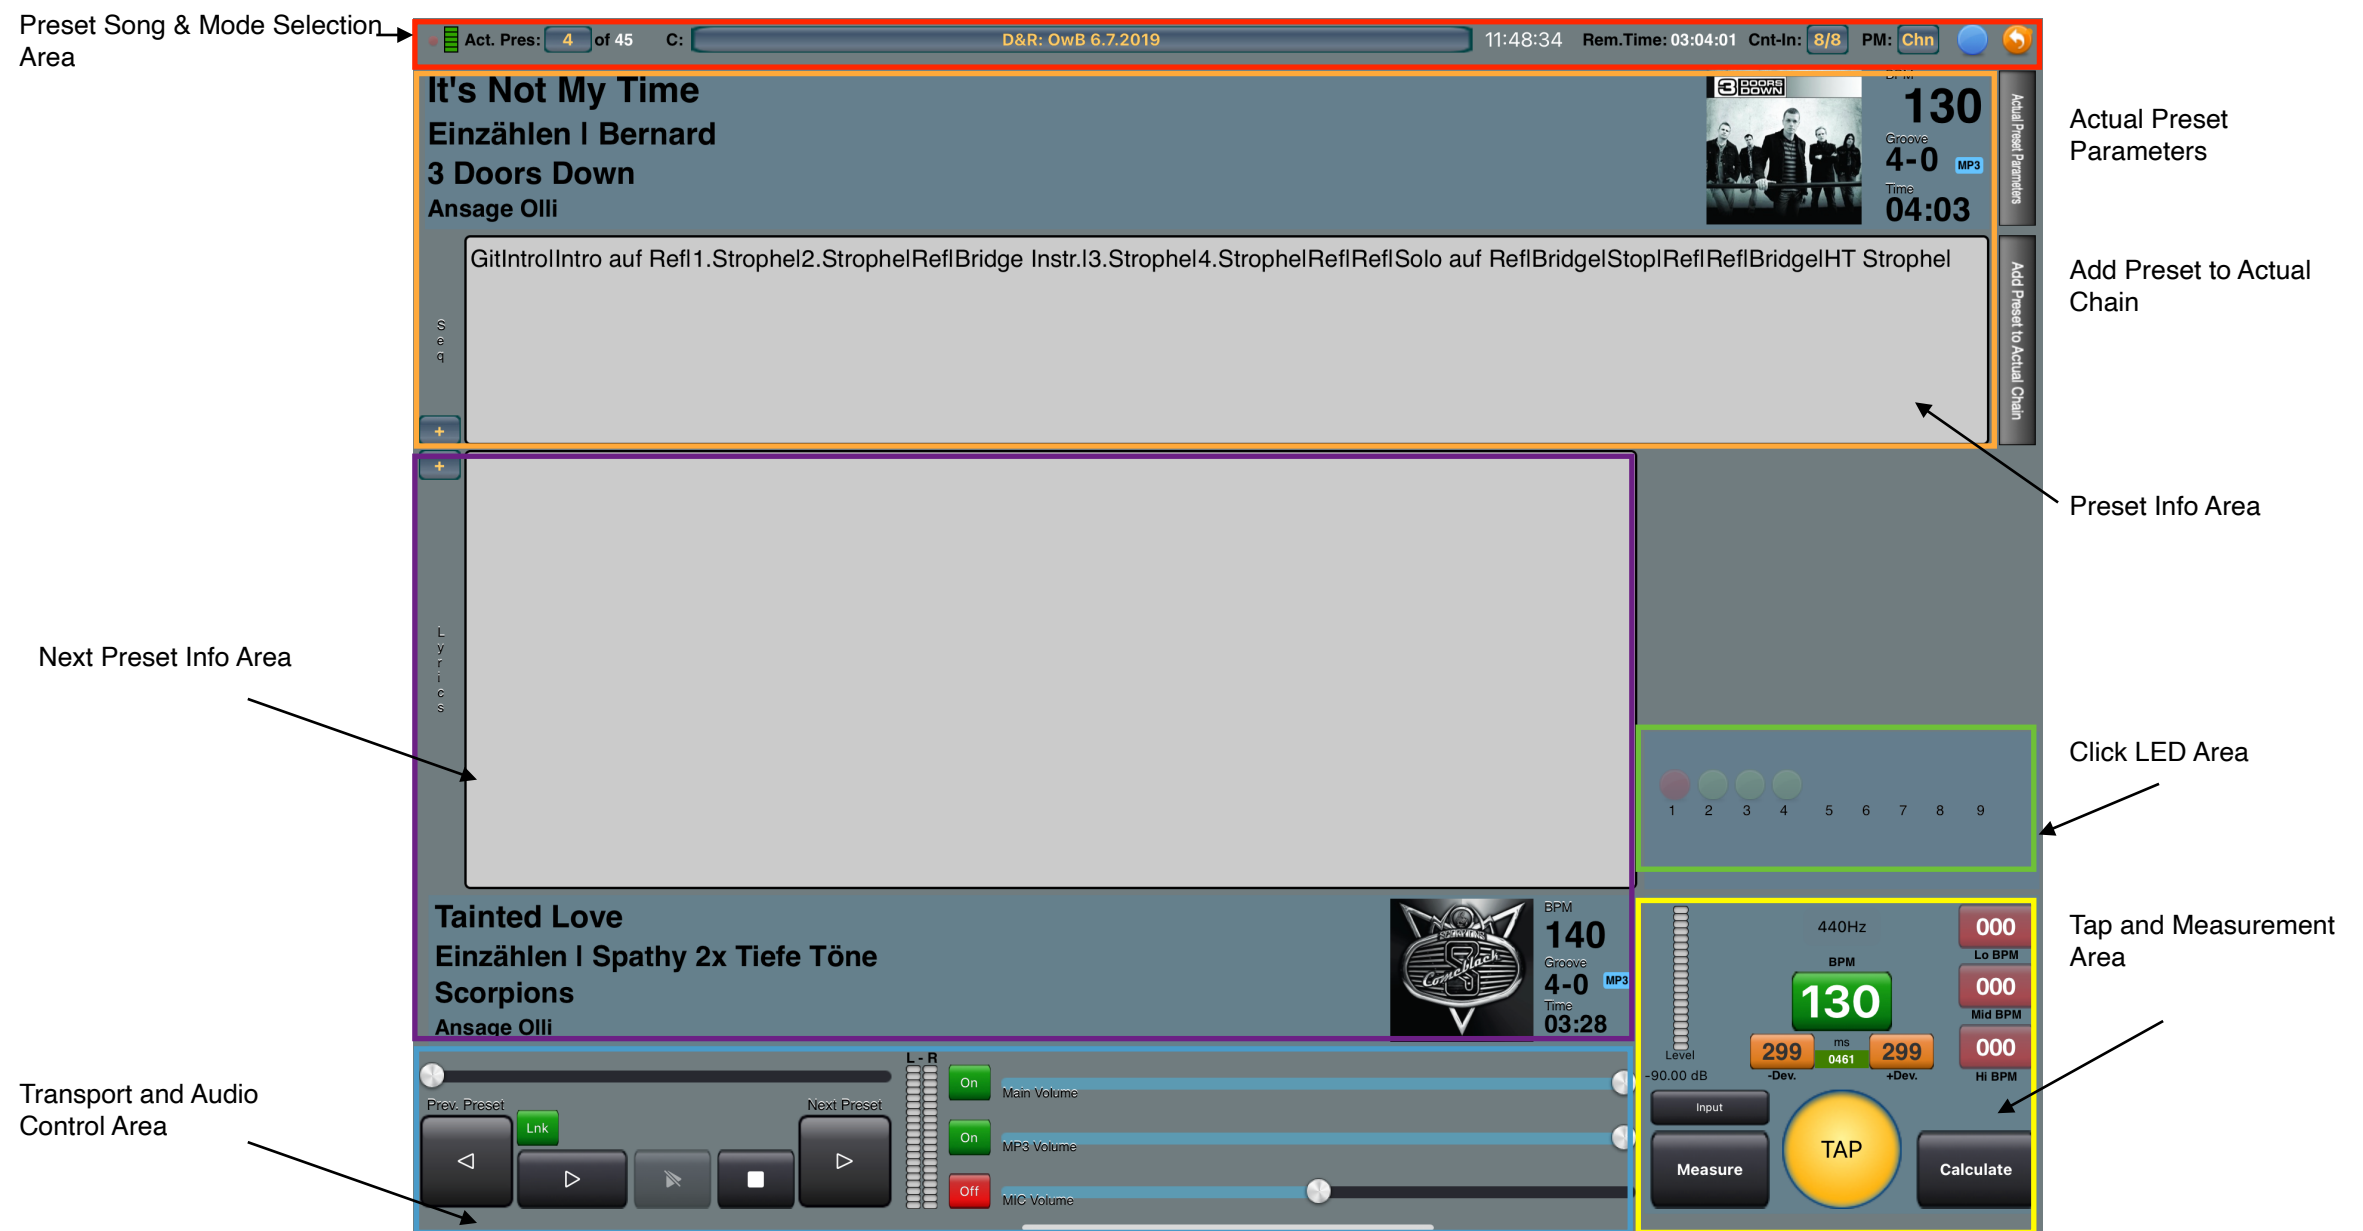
Preset Song & Mode Selection Area

Act. Pres: 4 of 45 C: D&R: OwB 6.7.2019 11:48:34 Rem.Time: 03:04:01 Cnt-In: 8/8 PM: Chn

It's Not My Time
Einzählen | Bernard
3 Doors Down
Ansage Olli

3 DOORS DOWN

BPM
130
Groove
4-0 MP3
Time
04:03

Actual Preset Parameters

Actual Preset Parameters

Add Preset to Actual Chain

Add Preset to Actual Chain

S e q

+

Git|Intro|Intro auf Ref|1.Strophe|2.Strophe|Ref|Bridge Instr.|3.Strophe|4.Strophe|Ref|Ref|Solo auf Ref|Bridge|Stop|Ref|Ref|Bridge|HT Strophe

Preset Info Area

+

L y r i c s

Next Preset Info Area

Click LED Area

1 2 3 4 5 6 7 8 9

Tainted Love
Einzählen | Spathy 2x Tiefe Töne
Scorpions
Ansage Olli

BPM
140
Groove
4-0 MP3
Time
03:28

Tap and Measurement Area

440Hz
000
Lo BPM
BPM
130
000
Mid BPM
Level
299
ms
0461
299
000
-90.00 dB
-Dev.
+Dev.
Hi BPM
Input
Measure
TAP
Calculate

Transport and Audio Control Area

L - R
On
Main Volume
Prev. Preset
Next Preset
Lnk
On
MP3 Volume
Off
MIC Volume